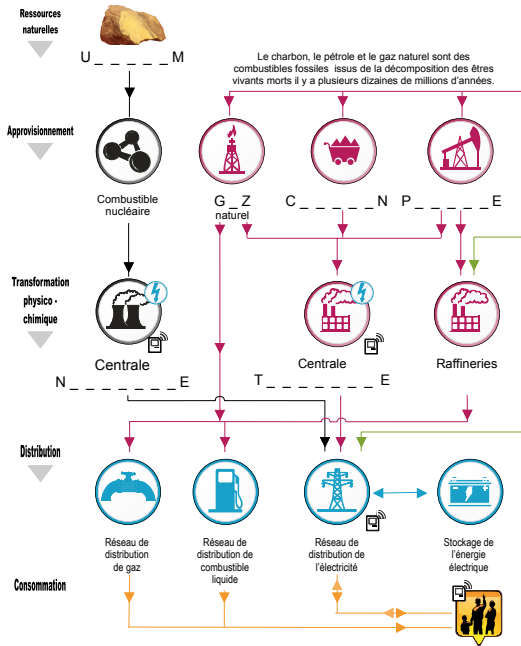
Ressources naturelles

U _ _ _ _ _ M

Le charbon, le pétrole et le gaz naturel sont des êtres combustibles fossiles issus de la décomposition des êtres vivants morts il y a plusieurs dizaines de millions d'années.

Approvisionnement

Combustible nucléaire

G _ Z naturel

C _ _ _ _ _ _ N

P _ _ _ _ _ E

Transformation physico - chimique

Centrale

Centrale

Raffineries

N _ _ _ _ _ _ _ E

T _ _ _ _ _ _ _ _ E

Distribution

Réseau de distribution de gaz

Réseau de distribution de combustible liquide

Réseau de distribution de l'électricité

Stockage de l'énergie électrique

Consommation